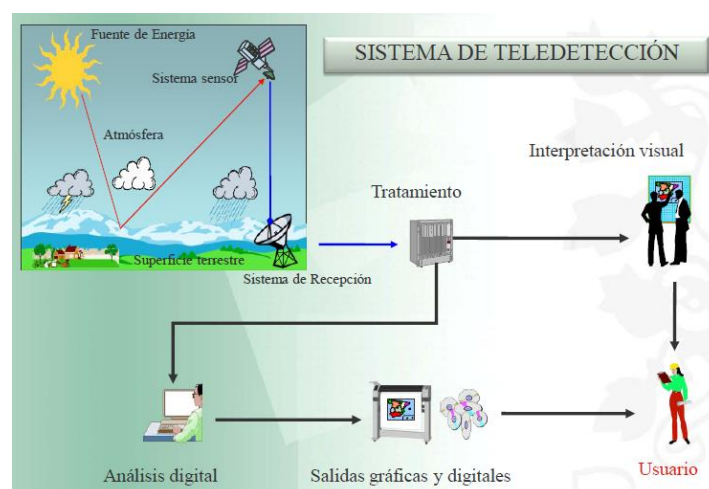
SISTEMA DE TELEDETECCIÓN

Fuente de Energía

Sistema sensor

Atmósfera

Superficie terrestre

Sistema de Recepción

Tratamiento

Interpretación visual

Análisis digital

Salidas gráficas y digitales

Usuario